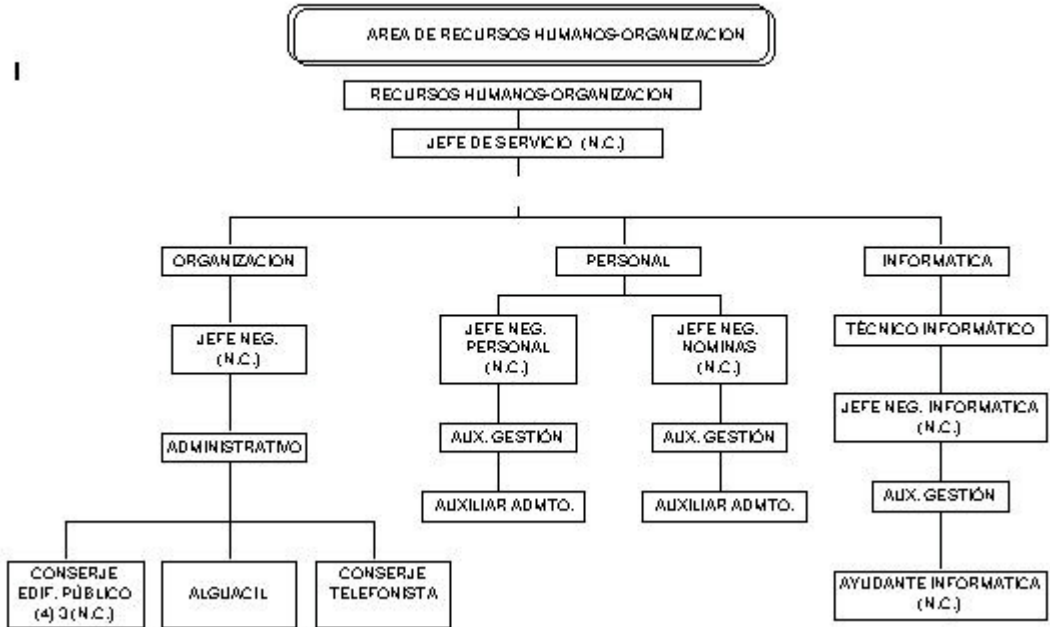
AREA DE RECURSOS HUMANOS-ORGANIZACION

I

RECURSOS HUMANOS-ORGANIZACION

JEFE DE SERVICIO (N.C.)

ORGANIZACION

JEFE NEG. (N.C.)

ADMINISTRATIVO

CONSERJE EDIF. PÚBLICO (4) 3 (N.C.)

ALGUACIL

CONSERJE TELEFONISTA

PERSONAL

JEFE NEG. PERSONAL (N.C.)

AUX. GESTIÓN

AUXILIAR ADMTO.

JEFE NEG. NOMINAS (N.C.)

AUX. GESTIÓN

AUXILIAR ADMTO.

INFORMATICA

TÉCNICO INFORMÁTICO

JEFE NEG. INFORMATICA (N.C.)

AUX. GESTIÓN

AYUDANTE INFORMATICA (N.C.)